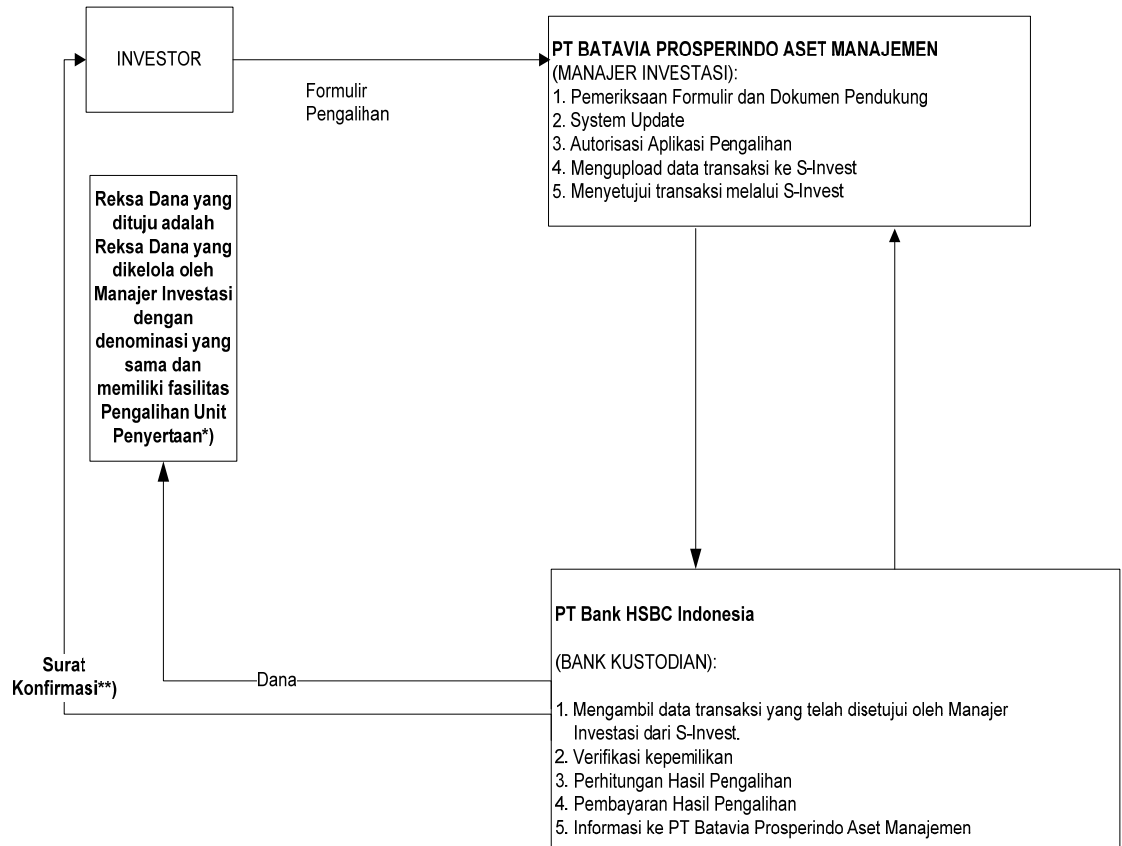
INVESTOR

Formulir Pengalihan

PT BATAVIA PROSPERINDO ASET MANAJEMEN
(MANAJER INVESTASI):
1. Pemeriksaan Formulir dan Dokumen Pendukung
2. System Update
3. Autorisasi Aplikasi Pengalihan
4. Mengupload data transaksi ke S-Invest
5. Menyetujui transaksi melalui S-Invest

Reksa Dana yang dituju adalah Reksa Dana yang dikelola oleh Manajer Investasi dengan denominasi yang sama dan memiliki fasilitas Pengalihan Unit Penyertaan*)

PT Bank HSBC Indonesia

(BANK KUSTODIAN):

1. Mengambil data transaksi yang telah disetujui oleh Manajer Investasi dari S-Invest.
2. Verifikasi kepemilikan
3. Perhitungan Hasil Pengalihan
4. Pembayaran Hasil Pengalihan
5. Informasi ke PT Batavia Prosperindo Aset Manajemen

Dana

Surat Konfirmasi**)